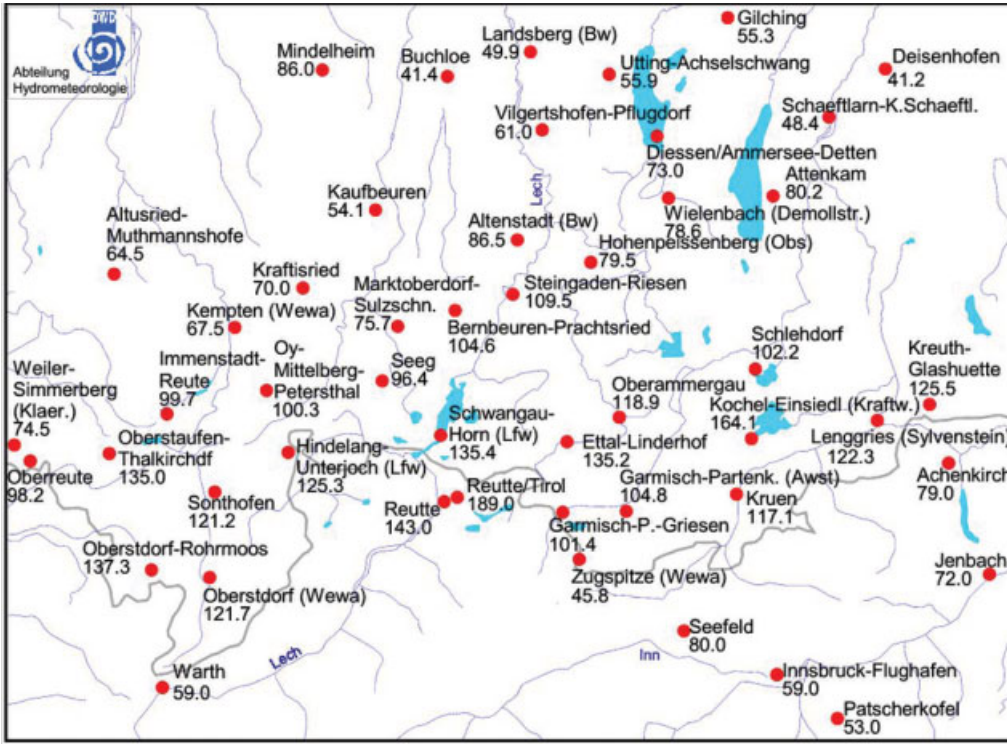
DWD
Abteilung Hydrometeorologie

Mindelheim
86.0

Buchloe
41.4

Landsberg (Bw)
49.9

Gilching
55.3

Utting-Achselschwang
55.9

Deisenhofen
41.2

Vilgertshofen-Pflugdorf
61.0

Schaeftlarn-K.Schaeftl.
48.4

Diessen/Ammersee-Detten
73.0

Attenkam
80.2

Kaufbeuren
54.1

Lech

Wielenbach (Demollstr.)
78.6

Altusried-Muthmannshofe
64.5

Altenstadt (Bw)
86.5

Hohenpeissenberg (Obs)
79.5

Kraftisried
70.0

Marktoberdorf-Sulzschn.
75.7

Steingaden-Riesen
109.5

Kempten (Wewa)
67.5

Bernbeuren-Prachtsried
104.6

Schlehdorf
102.2

Weiler-Simmerberg (Klaer.)
74.5

Immenstadt-Reute
99.7

Oy-Mittelberg-Petersthal
100.3

Seeg
96.4

Oberammergau
118.9

Kreuth-Glashuette
125.5

Schwangau-Horn (Lfw)
135.4

Kochel-Einsiedl (Kraftw.)
164.1

Oberreute
98.2

Oberstaufen-Thalkirchdf
135.0

Hindelang-Unterjoch (Lfw)
125.3

Ettal-Linderhof
135.2

Lenggries (Sylvenstein)
122.3

Achenkirch
79.0

Reutte/Tirol
189.0

Garmisch-Partenk. (Awst)
104.8

Sonthofen
121.2

Reutte
143.0

Kruen
117.1

Garmisch-P.-Griesen
101.4

Oberstdorf-Rohrmoos
137.3

Zugspitze (Wewa)
45.8

Jenbach
72.0

Oberstdorf (Wewa)
121.7

Seefeld
80.0

Lech

Inn

Warth
59.0

Innsbruck-Flughafen
59.0

Patscherkofel
53.0